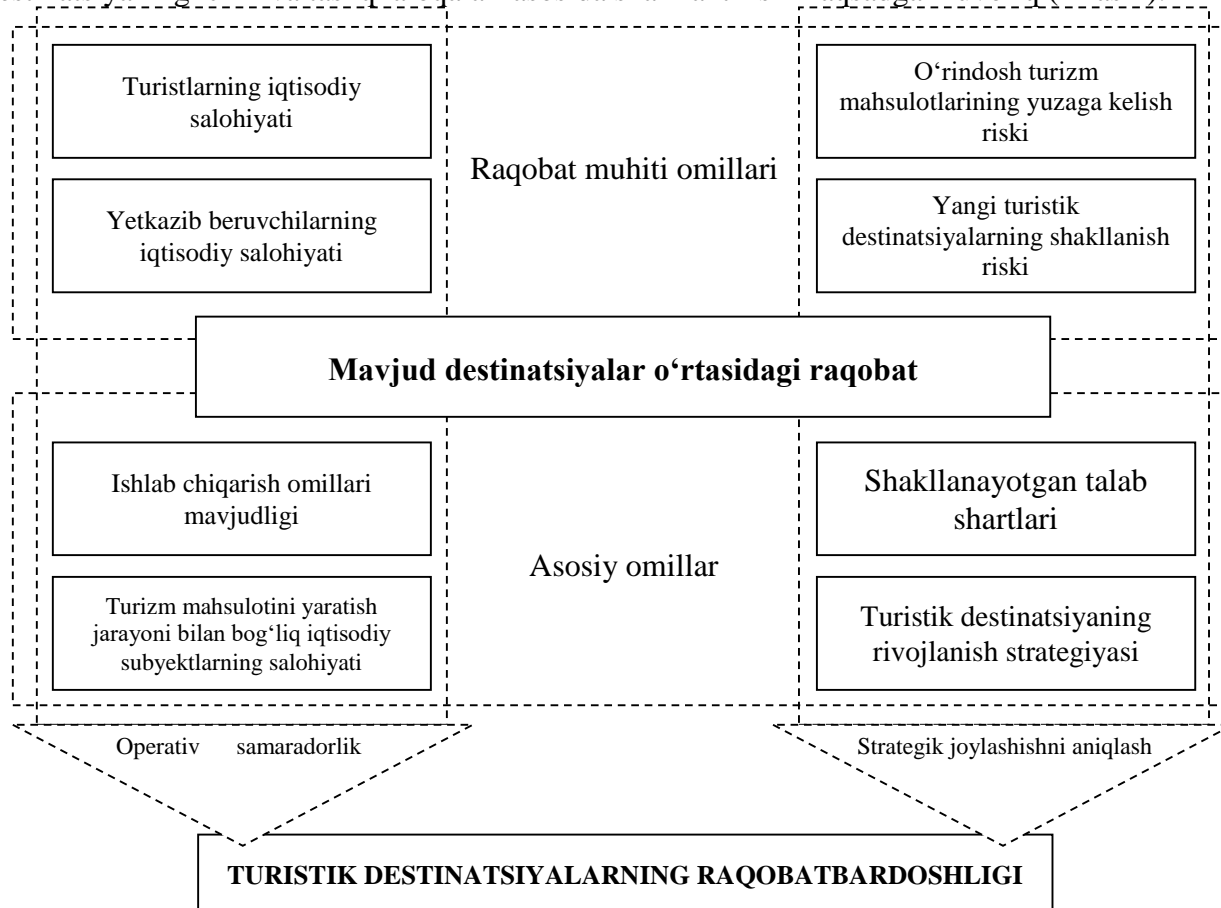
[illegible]

Turistlarning iqtisodiy salohiyati

Yetkazib beruvchilarning iqtisodiy salohiyati

Raqobat muhiti omillari

O‘rindosh turizm mahsulotlarining yuzaga kelish riski

Yangi turistik destinatsiyalarning shakllanish riski

Mavjud destinatsiyalar o‘rtasidagi raqobat

Ishlab chiqarish omillari mavjudligi

Turizm mahsulotini yaratish jarayoni bilan bog‘liq iqtisodiy subyektlarning salohiyati

Asosiy omillar

Shakllanayotgan talab shartlari

Turistik destinatsiyaning rivojlanish strategiyasi

Operativ samaradorlik

Strategik joylashishni aniqlash

TURISTIK DESTINATSIYALARNING RAQOBATBARDOSHLIGI